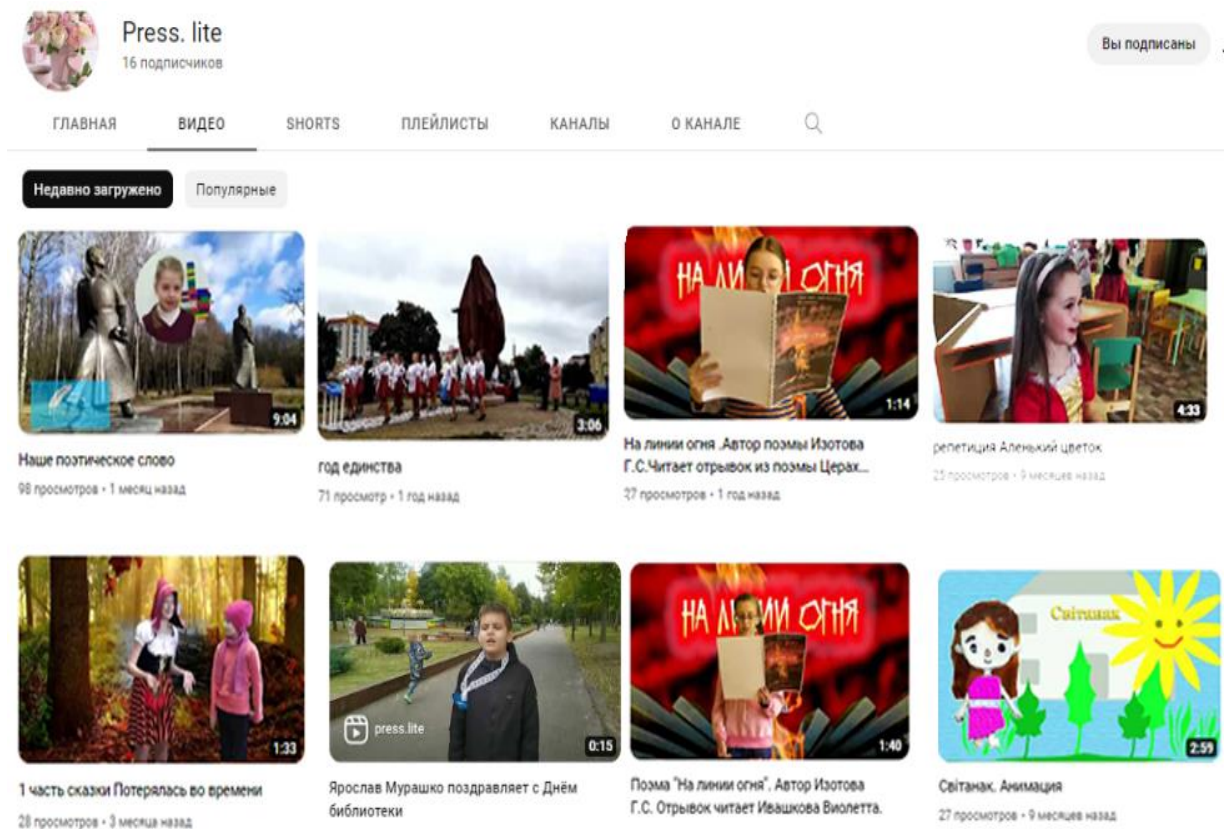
Press. lite
16 подписчиков

Вы подписаны

ГЛАВНАЯ
ВИДЕО
SHORTS
ПЛЕЙЛИСТЫ
КАНАЛЫ
О КАНАЛЕ

Недавно загружено
Популярные

9:04
Наше поэтическое слово
98 просмотров • 1 месяц назад

3:06
год единства
71 просмотр • 1 год назад

НА ЛИНИИ ОГНЯ
1:14
На линии огня .Автор поэмы Изотова Г.С.Читает отрывок из поэмы Церах...
37 просмотров • 1 год назад

4:33
репетиция Аленький цветок
25 просмотров • 9 месяцев назад

1:33
1 часть сказки Потерялась во времени
28 просмотров • 3 месяца назад

press.lite
0:15
Ярослав Мурашко поздравляет с Днём библиотеки

НА ЛИНИИ ОГНЯ
1:40
Поэма "На линии огня". Автор Изотова Г.С. Отрывок читает Ивашкова Виолетта.

Світанак
2:59
Світанак. Анимация
27 просмотров • 9 месяцев назад